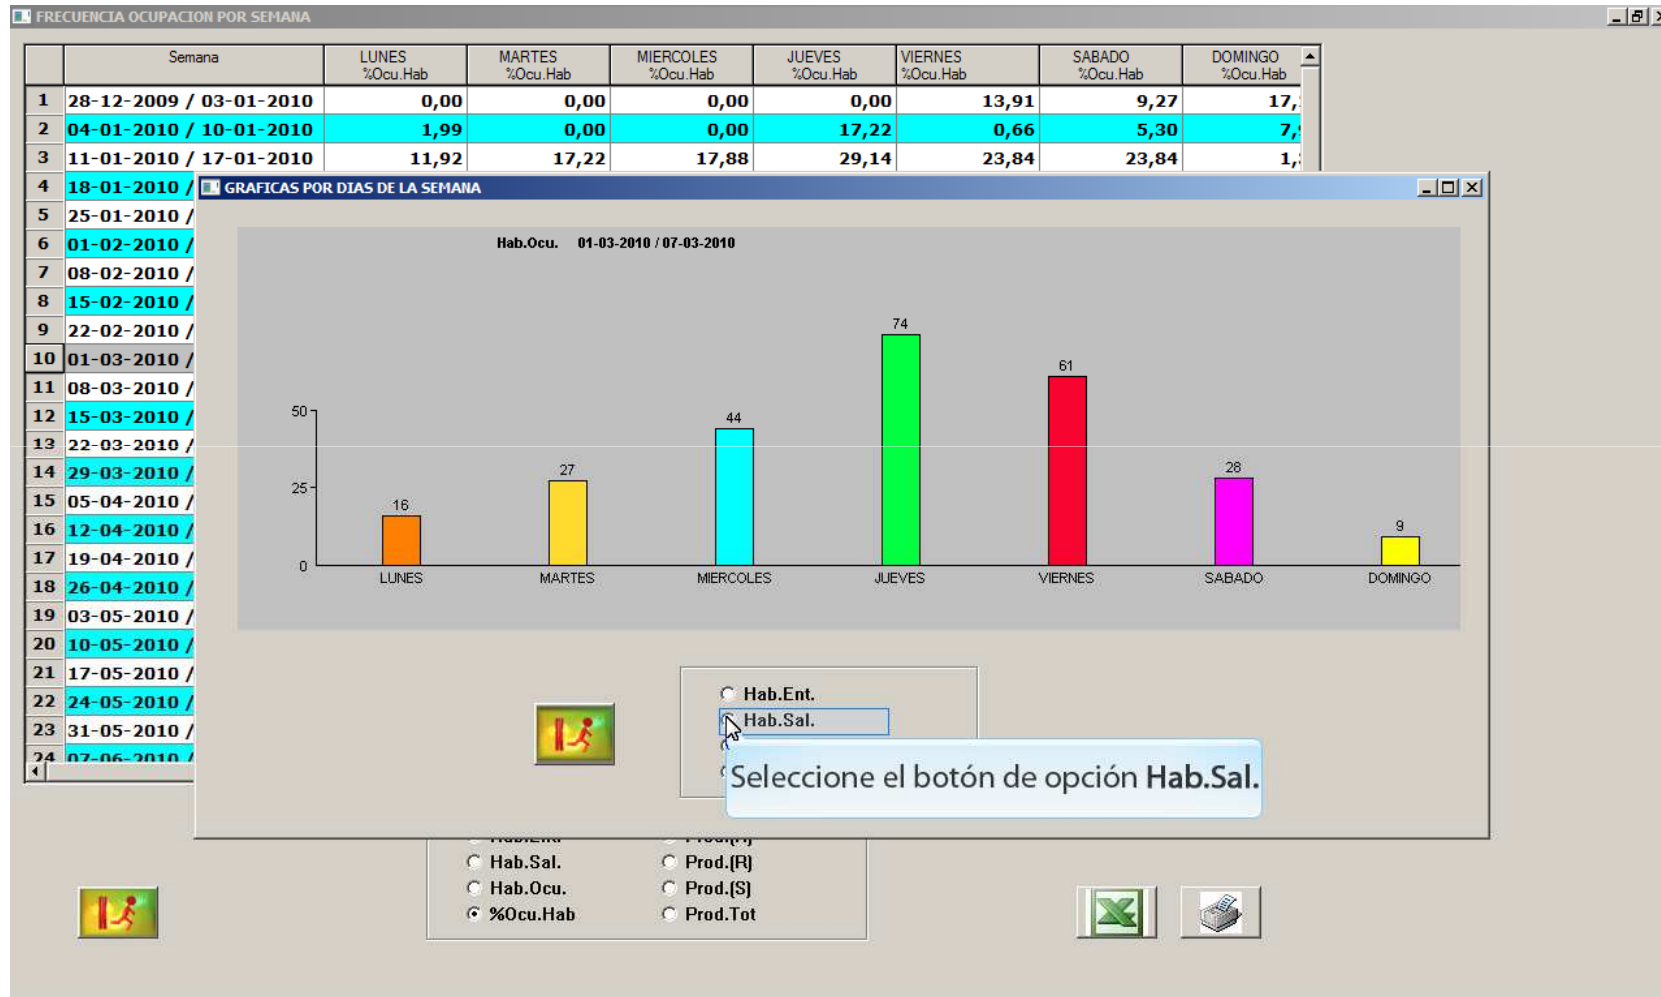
FRECUENCIA OCUPACION POR SEMANA

| | Semana | LUNES %Ocu.Hab | MARTES %Ocu.Hab | MIERCOLES %Ocu.Hab | JUEVES %Ocu.Hab | VIERNES %Ocu.Hab | SABADO %Ocu.Hab | DOMINGO %Ocu.Hab |
|---|---|---|---|---|---|---|---|---|
| 1 | 28-12-2009 / 03-01-2010 | 0,00 | 0,00 | 0,00 | 0,00 | 13,91 | 9,27 | 17,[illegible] |
| 2 | 04-01-2010 / 10-01-2010 | 1,99 | 0,00 | 0,00 | 17,22 | 0,66 | 5,30 | 7,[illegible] |
| 3 | 11-01-2010 / 17-01-2010 | 11,92 | 17,22 | 17,88 | 29,14 | 23,84 | 23,84 | 1,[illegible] |
| 4 | 18-01-2010 / | | | | | | | |
| 5 | 25-01-2010 / | | | | | | | |
| 6 | 01-02-2010 / | | | | | | | |
| 7 | 08-02-2010 / | | | | | | | |
| 8 | 15-02-2010 / | | | | | | | |
| 9 | 22-02-2010 / | | | | | | | |
| 10 | 01-03-2010 / | | | | | | | |
| 11 | 08-03-2010 / | | | | | | | |
| 12 | 15-03-2010 / | | | | | | | |
| 13 | 22-03-2010 / | | | | | | | |
| 14 | 29-03-2010 / | | | | | | | |
| 15 | 05-04-2010 / | | | | | | | |
| 16 | 12-04-2010 / | | | | | | | |
| 17 | 19-04-2010 / | | | | | | | |
| 18 | 26-04-2010 / | | | | | | | |
| 19 | 03-05-2010 / | | | | | | | |
| 20 | 10-05-2010 / | | | | | | | |
| 21 | 17-05-2010 / | | | | | | | |
| 22 | 24-05-2010 / | | | | | | | |
| 23 | 31-05-2010 / | | | | | | | |
| 24 | 07-06-2010 / | | | | | | | |

GRAFICAS POR DIAS DE LA SEMANA

Hab.Ocu. 01-03-2010 / 07-03-2010

50
25
0

16 LUNES
27 MARTES
44 MIERCOLES
74 JUEVES
61 VIERNES
28 SABADO
9 DOMINGO

Hab.Ent.
Hab.Sal.

Seleccione el botón de opción Hab.Sal.

Hab.Sal.
Hab.Ocu.
%Ocu.Hab
Prod.(R)
Prod.(S)
Prod.Tot